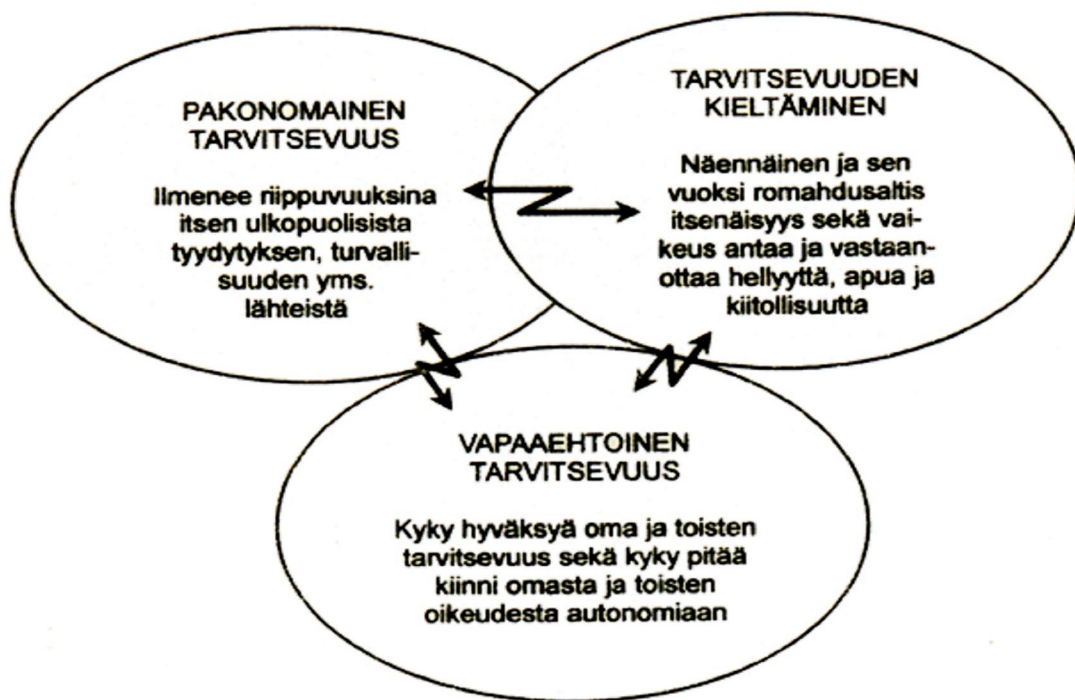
PAKONOMAINEN TARVITSEVUUS

Ilmenee riippuvuuksina itsen ulkopuolisista tyydytyksen, turvallisuuden yms. lähteistä

TARVITSEVUUDEN KIELTÄMINEN

Näennäinen ja sen vuoksi romahdusaltis itsenäisyys sekä vaikeus antaa ja vastaanottaa hellyyttä, apua ja kiitollisuutta

VAPAAEHTOINEN TARVITSEVUUS

Kyky hyväksyä oma ja toisten tarvitsevuus sekä kyky pitää kiinni omasta ja toisten oikeudesta autonomiaan